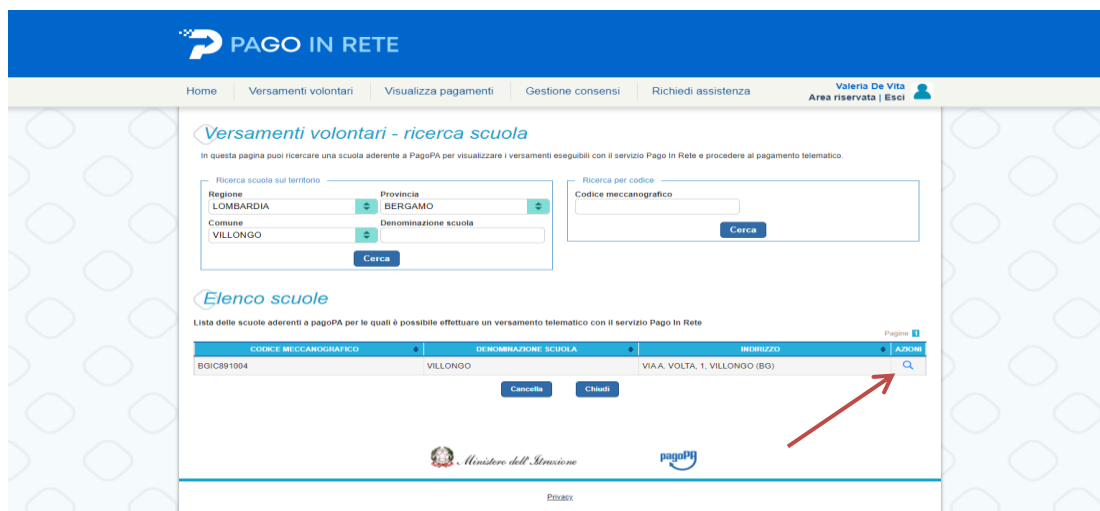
PAGO IN RETE

Home | Versamenti volontari | Visualizza pagamenti | Gestione consensi | Richiedi assistenza

Valeria De Vita
Area riservata | Esci

Versamenti volontari - ricerca scuola

In questa pagina puoi ricercare una scuola aderente a PagoPA per visualizzare i versamenti eseguibili con il servizio Pago In Rete e procedere al pagamento telematico.

Ricerca scuola sul territorio
Regione
LOMBARDIA
Provincia
BERGAMO
Comune
VILLONGO
Denominazione scuola
Cerca

Ricerca per codice
Codice meccanografico
Cerca

Elenco scuole

Lista delle scuole aderenti a pagoPA per le quali è possibile effettuare un versamento telematico con il servizio Pago In Rete

Pagine 1

| CODICE MECCANOGRAFICO | DENOMINAZIONE SCUOLA | INDIRIZZO | AZIONI |
|---|---|---|---|
| BGIC891004 | VILLONGO | VIA A. VOLTA, 1, VILLONGO (BG) | |

Cancella Chiudi

Ministero dell'Istruzione

pagoPA

Privacy